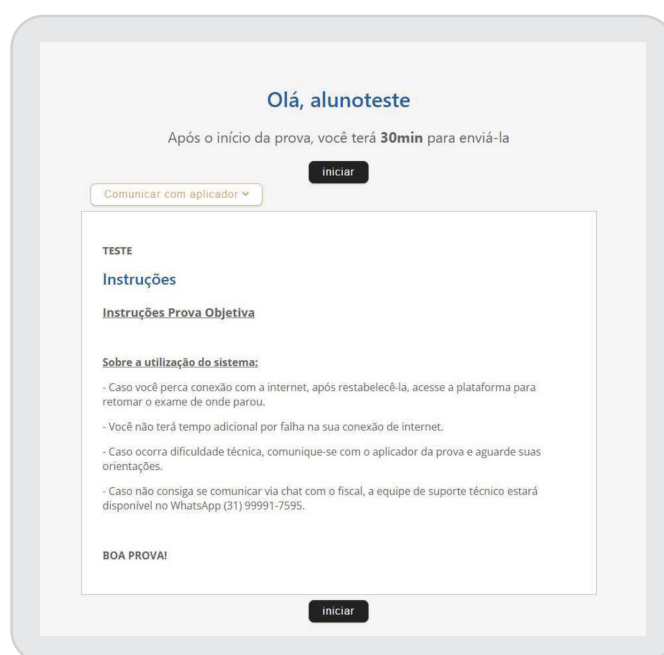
Olá, alunoteste

Após o início da prova, você terá **30min** para enviá-la

iniciar

Comunicar com aplicador ˅

TESTE

Instruções

Instruções Prova Objetiva

Sobre a utilização do sistema:

- Caso você perca conexão com a internet, após restabelecê-la, acesse a plataforma para retomar o exame de onde parou.

- Você não terá tempo adicional por falha na sua conexão de internet.

- Caso ocorra dificuldade técnica, comunique-se com o aplicador da prova e aguarde suas orientações.

- Caso não consiga se comunicar via chat com o fiscal, a equipe de suporte técnico estará disponível no WhatsApp (31) 99991-7595.

BOA PROVA!

iniciar